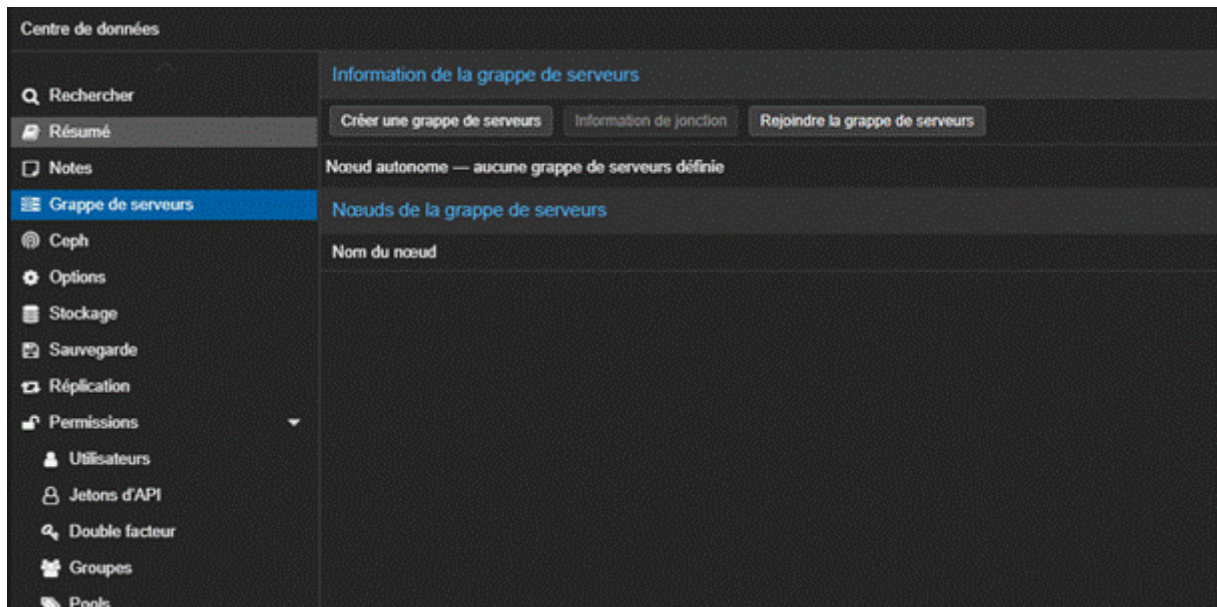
Centre de données

Rechercher
Résumé
Notes
Grappe de serveurs
Ceph
Options
Stockage
Sauvegarde
Réplication
Permissions
Utilisateurs
Jetons d'API
Double facteur
Groupes
Pools

Information de la grappe de serveurs

Créer une grappe de serveurs
Information de jonction
Rejoindre la grappe de serveurs

Nœud autonome — aucune grappe de serveurs définie

Nœuds de la grappe de serveurs

Nom du nœud